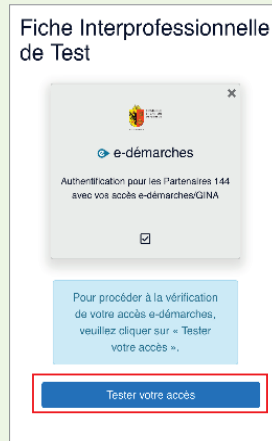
Fiche Interprofessionnelle de Test

×

e-démarches

Authentification pour les Partenaires 144 avec vos accès e-démarches/GINA

☑

Pour procéder à la vérification de votre accès e-démarches, veuillez cliquer sur « Tester votre accès ».

Tester votre accès